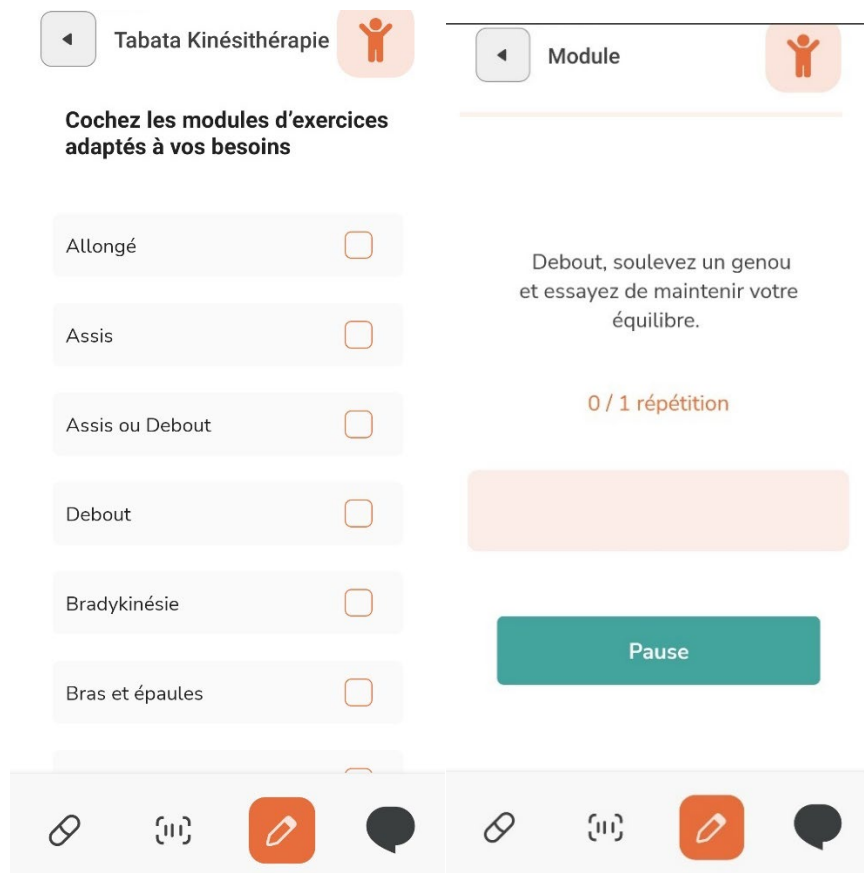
Tabata Kinésithérapie

Cochez les modules d'exercices adaptés à vos besoins

Allongé

Assis

Assis ou Debout

Debout

Bradykinésie

Bras et épaules

Module

Debout, soulevez un genou et essayez de maintenir votre équilibre.

0 / 1 répétition

Pause